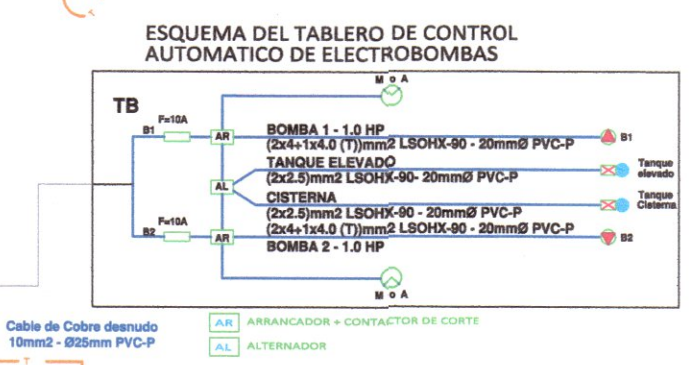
ESQUEMA DEL TABLERO DE CONTROL AUTOMATICO DE ELECTROBOMBAS

M o A

TB

B1 F=10A AR

BOMBA 1 - 1.0 HP
(2x4+1x4.0 (T))mm2 LSOHX-90 - 20mmØ PVC-P

B1

TANQUE ELEVADO
(2x2.5)mm2 LSOHX-90- 20mmØ PVC-P

Tanque elevado

AL

CISTERNA
(2x2.5)mm2 LSOHX-90 - 20mmØ PVC-P

Tanque Cisterna

B2 F=10A AR

(2x4+1x4.0 (T))mm2 LSOHX-90 - 20mmØ PVC-P
BOMBA 2 - 1.0 HP

B2

M o A

Cable de Cobre desnudo 10mm2 - Ø25mm PVC-P

AR ARRANCADOR + CONTACTOR DE CORTE

AL ALTERNADOR